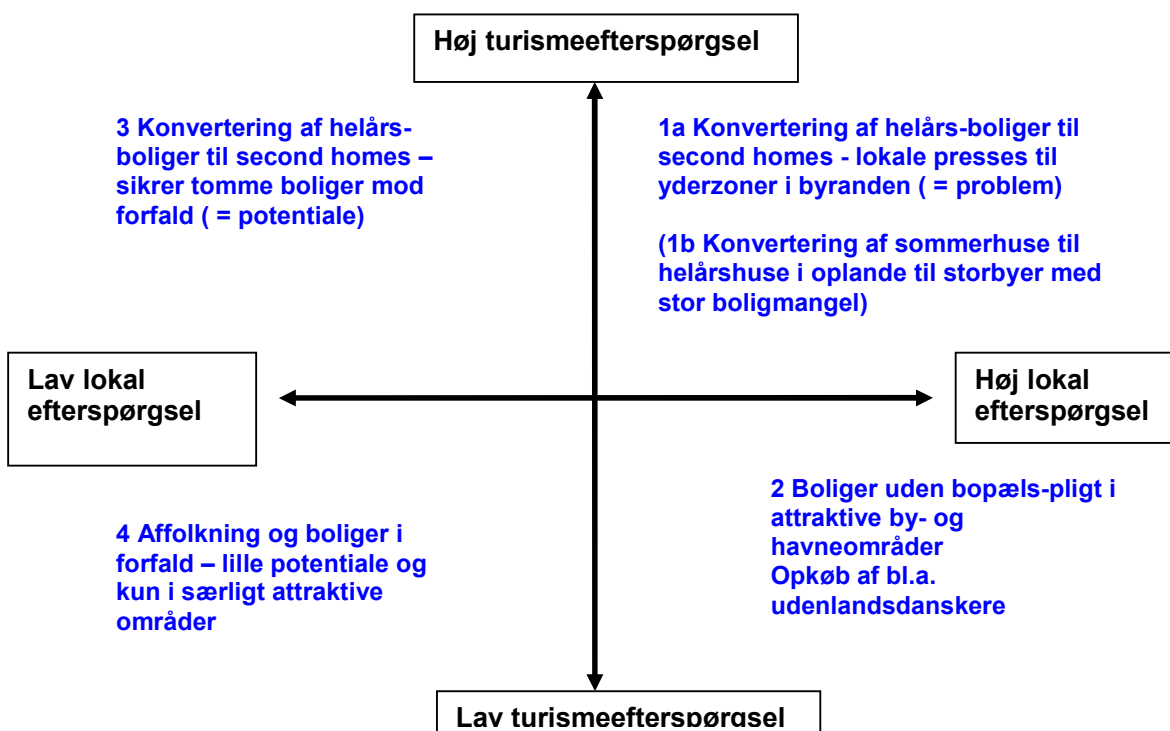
Høj turismeefterspørgsel

3 Konvertering af helårsboliger til second homes – sikrer tomme boliger mod forfald ( = potentiale)

1a Konvertering af helårs-boliger til second homes - lokale presses til yderzoner i byranden ( = problem)

(1b Konvertering af sommerhuse til helårshuse i oplande til storbyer med stor boligmangel)

Lav lokal efterspørgsel

Høj lokal efterspørgsel

2 Boliger uden bopæls-pligt i attraktive by- og havneområder
Opkøb af bl.a. udenlandsdanskere

4 Affolkning og boliger i forfald – lille potentiale og kun i særligt attraktive områder

Lav turismeefterspørgsel